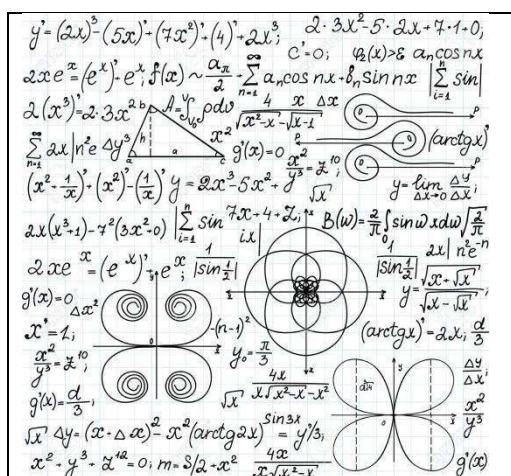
$y' = (2x)^3 - (5x)' + (7x^2)' + (4)' + 2x^3$; $2 \cdot 3x^2 - 5 \cdot 2x + 7 \cdot 1 + 0$;

$C' = 0$; $\varphi_2(x) > \varepsilon$ $a_n \cos nx$

$2xe^{x} = (e^{x})' \cdot e^{x}$; $f(x) \sim \frac{a_\pi}{2} - \sum_{n=1}^{\infty} a_n \cos nx + b_n \sin nx$ $\left|\sum_{i=1}^{x} \sin\right|$

$2(x^3)' = 2 \cdot 3x^2$ b $A$ $\int_{\sqrt{x}}^{\infty} \rho dv$ $\frac{4}{\sqrt{x^2 - x^1} - \sqrt{x - 1}}$ $\frac{x}{}$ $\Delta x$ $P$

$\sum_{n=1}^{\infty} 2x |n^2 e \Delta y^3|$ h a $x^2$ $g(x) = 0$ $\frac{x^2}{y^3} = z^{10}$ (arctgx)'

$(x^2 - \frac{1}{x})' + (x^2)' - (\frac{1}{x})' y = 2x^3 - 5x^2 + \frac{}{\sqrt{x}}$ $y = \lim_{\Delta x \to 0} \frac{\Delta y}{\Delta x}$;

$2x(x^3+1) - 7^2(3x^2 - 0)$ $\left|\sum_{i=1}^{x} \sin \frac{7x - 4 + Z_i}{ix}\right|$ $B(w) = \frac{2}{\pi} \int_0^{\infty} \sin w \, x dw \sqrt{\frac{2}{\pi}}$

$2xe^{x} = (e^{x})'$; $e^{x}$; $\frac{1}{|\sin\frac{1}{2}|}$ $\frac{2x}{|\sin\frac{1}{2}|} |n^2 e^{-n}$

$g(x) = 0_{\Delta x^2}$ $y = \frac{\sqrt{x} + \sqrt{x'}}{\sqrt{x} - \sqrt{x'}}$;

$x' = 1$; $(n-1)^2$ $(arctgx)' = 2x$; $\frac{d}{3}$

$\frac{x^2}{y^3} = z^{10}$ $y_0 = \frac{\pi}{3}$ $\frac{\Delta y}{\Delta x}$;

$g(x) = \frac{d}{3}$; $\sqrt{x}$ $\frac{4x}{x\sqrt{x^2 - x^2}}$ $\frac{x^2}{y^3}$

$\sqrt{x}$ $\Delta y = (x - \Delta x)^2 - x^2(arctg2x)^{\sin 3x} = y^1/3$;

$x^2 + y^3 + z^{12} = 0$; $m = 3/2 - x^2$ $\frac{4x}{x\sqrt{x^2 - x}}$ $g(x)$